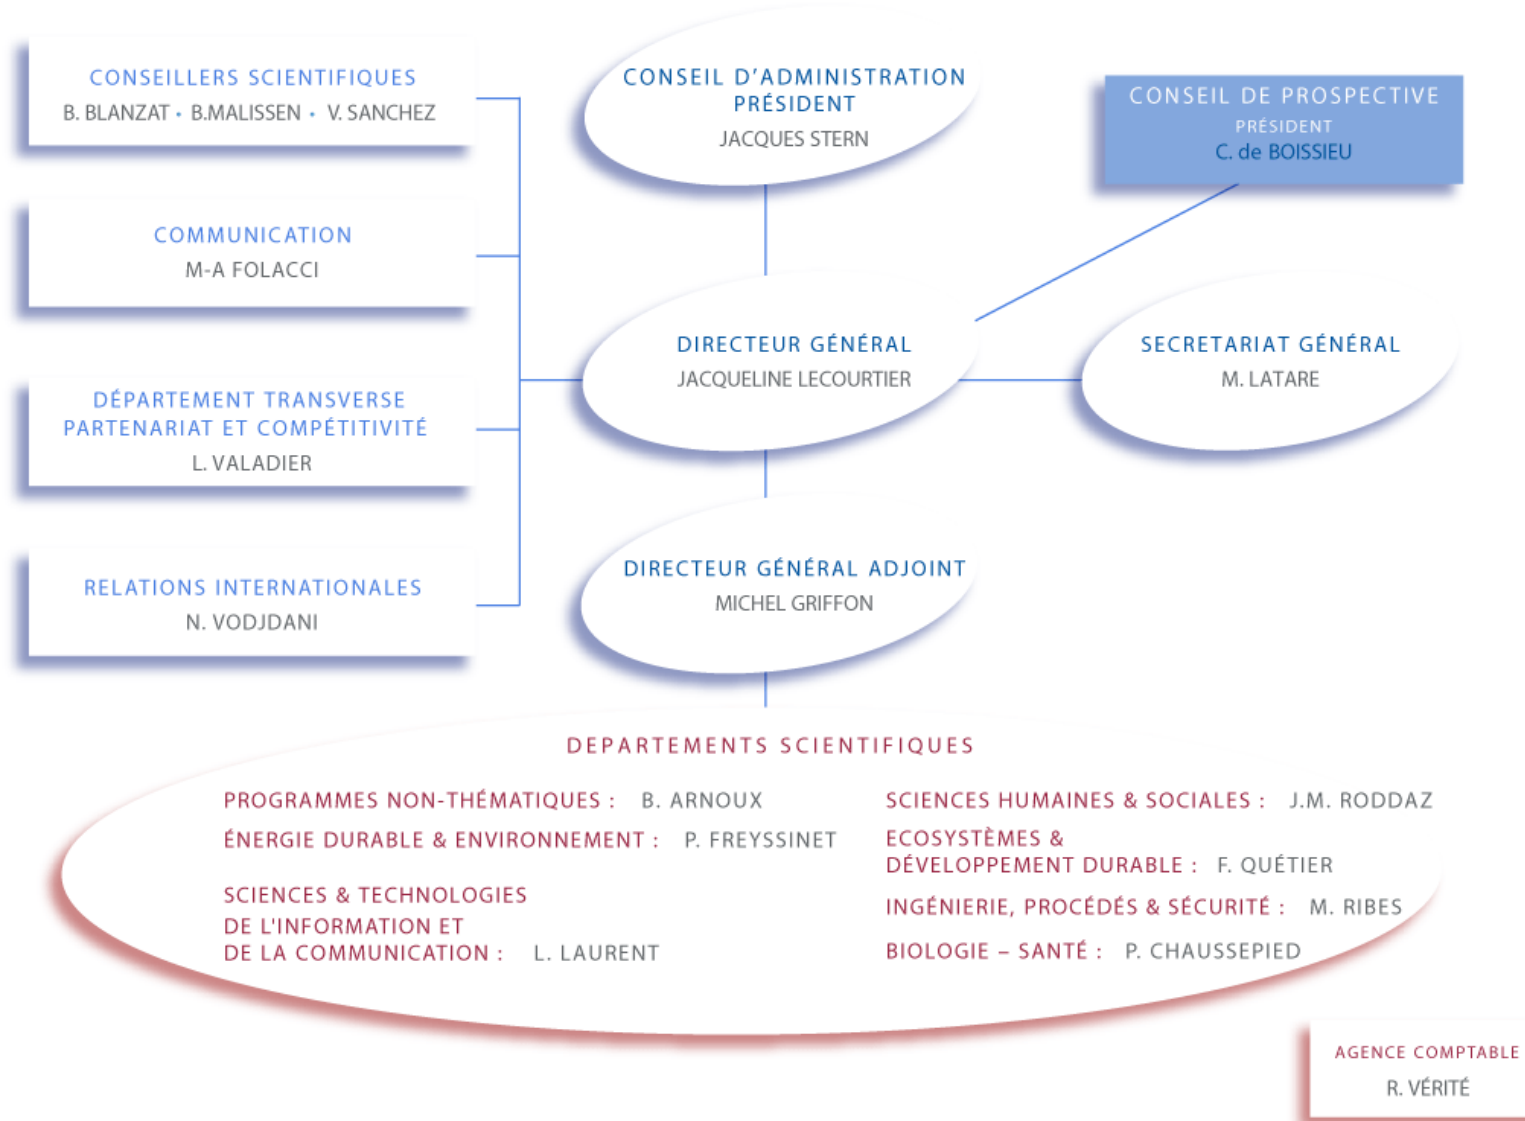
CONSEILLERS SCIENTIFIQUES
B. BLANZAT • B.MALISSEN • V. SANCHEZ

CONSEIL D'ADMINISTRATION
PRÉSIDENT
JACQUES STERN

CONSEIL DE PROSPECTIVE
PRÉSIDENT
C. de BOISSIEU

COMMUNICATION
M-A FOLACCI

DIRECTEUR GÉNÉRAL
JACQUELINE LECOURTIER

SECRETARIAT GÉNÉRAL
M. LATARE

DÉPARTEMENT TRANSVERSE
PARTENARIAT ET COMPÉTITIVITÉ
L. VALADIER

RELATIONS INTERNATIONALES
N. VODJDANI

DIRECTEUR GÉNÉRAL ADJOINT
MICHEL GRIFFON

DEPARTEMENTS SCIENTIFIQUES

PROGRAMMES NON-THÉMATIQUES : B. ARNOUX
ÉNERGIE DURABLE & ENVIRONNEMENT : P. FREYSSINET
SCIENCES & TECHNOLOGIES DE L'INFORMATION ET DE LA COMMUNICATION : L. LAURENT

SCIENCES HUMAINES & SOCIALES : J.M. RODDAZ
ECOSYSTÈMES & DÉVELOPPEMENT DURABLE : F. QUÉTIER
INGÉNIERIE, PROCÉDÉS & SÉCURITÉ : M. RIBES
BIOLOGIE – SANTÉ : P. CHAUSSEPIED

AGENCE COMPTABLE
R. VÉRITÉ